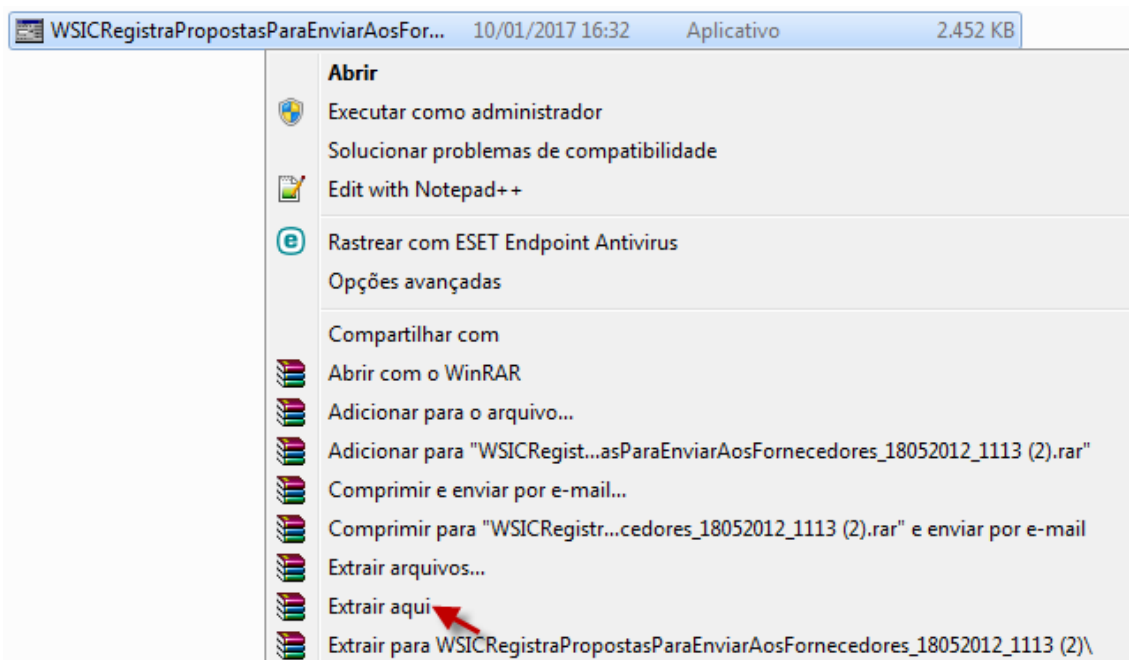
WSICRegistraPropostasParaEnviarAosFor... 10/01/2017 16:32 Aplicativo 2.452 KB

Abrir
Executar como administrador
Solucionar problemas de compatibilidade
Edit with Notepad++
Rastrear com ESET Endpoint Antivirus
Opções avançadas
Compartilhar com
Abrir com o WinRAR
Adicionar para o arquivo...
Adicionar para "WSICRegist...asParaEnviarAosFornecedores_18052012_1113 (2).rar"
Comprimir e enviar por e-mail...
Comprimir para "WSICRegistr...cedores_18052012_1113 (2).rar" e enviar por e-mail
Extrair arquivos...
Extrair aqui
Extrair para WSICRegistraPropostasParaEnviarAosFornecedores_18052012_1113 (2)\